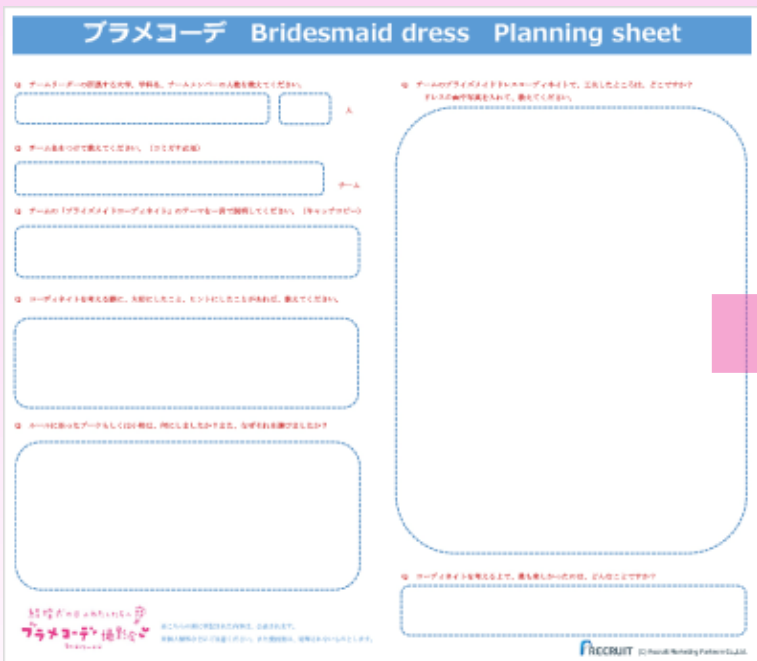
ブラメコーデ　Bridesmaid dress　Planning sheet

Q　チームリーダーの所属する大学、学科名、チームメンバーの人数を教えてください。

人

Q　チーム名をつけて教えてください。（タミダチ必須）

チーム

Q　チームの「ブライズメイドコーディネイト」のテーマを一言で説明してください。（キャッチコピー）

Q　コーディネイトを考える際に、大切にしたこと、ヒントにしたことがあれば、教えてください。

Q　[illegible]

Q　チームのブライズメイドドレスコーディネイトで、工夫したところは、どこですか？
ドレスの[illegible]写真を入れて、書いてください。

Q　コーディネイトを考える上で、最も楽しかったのは、どんなことですか？

結婚式の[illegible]
ブラメコーデ撮影会

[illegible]

RECRUIT　(C) Recruit Marketing Partners Co.,Ltd.